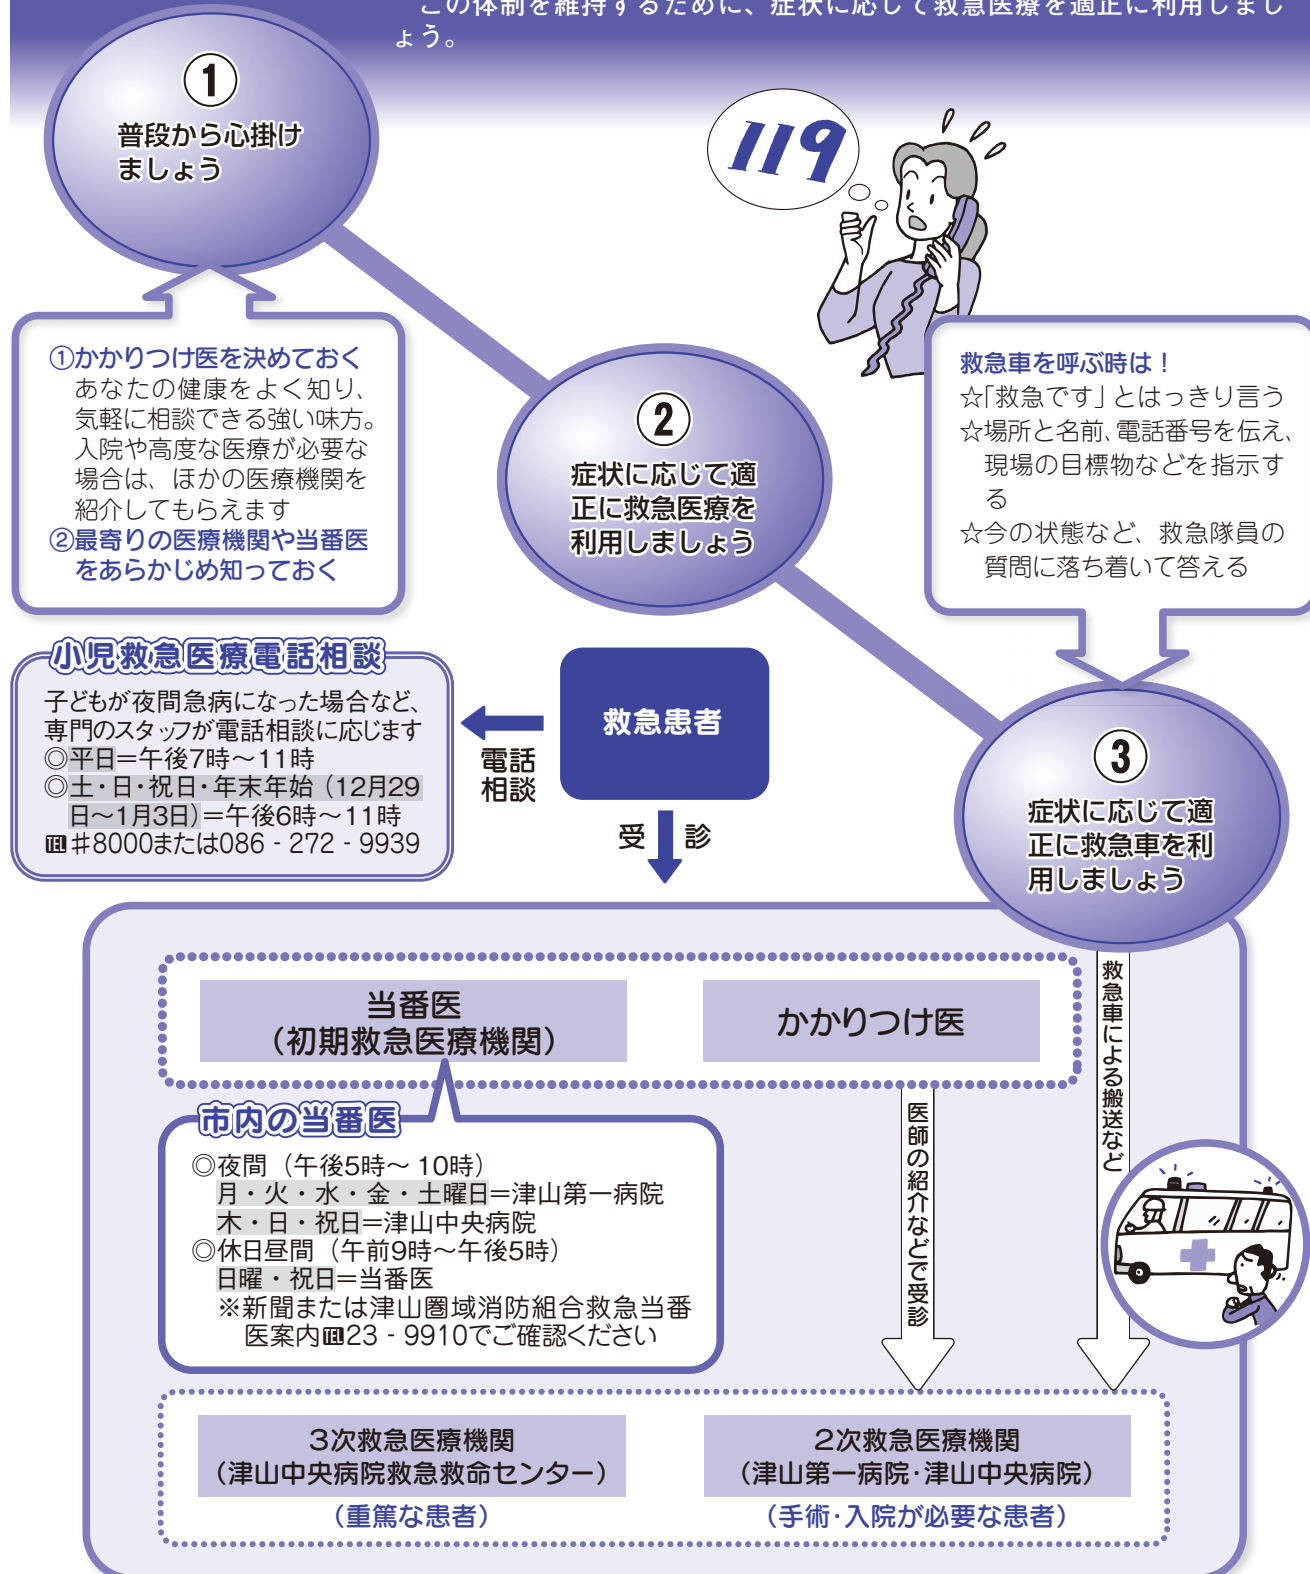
この体制を維持するために、症状に応じて救急医療を適正に利用しましょう。

①
普段から心掛けましょう

①かかりつけ医を決めておく
あなたの健康をよく知り、気軽に相談できる強い味方。入院や高度な医療が必要な場合は、ほかの医療機関を紹介してもらえます
②最寄りの医療機関や当番医をあらかじめ知っておく

119

②
症状に応じて適正に救急医療を利用しましょう

救急車を呼ぶ時は！
☆「救急です」とはっきり言う
☆場所と名前、電話番号を伝え、現場の目標物などを指示する
☆今の状態など、救急隊員の質問に落ち着いて答える

小児救急医療電話相談
子どもが夜間急病になった場合など、専門のスタッフが電話相談に応じます
◎平日＝午後7時～11時
◎土・日・祝日・年末年始（12月29日～1月3日）＝午後6時～11時
℡＃8000または086 - 272 - 9939

電話相談

救急患者

受診

③
症状に応じて適正に救急車を利用しましょう

当番医（初期救急医療機関）

かかりつけ医

救急車による搬送など

市内の当番医
◎夜間（午後5時～ 10時）
月・火・水・金・土曜日＝津山第一病院
木・日・祝日＝津山中央病院
◎休日昼間（午前9時～午後5時）
日曜・祝日＝当番医
※新聞または津山圏域消防組合救急当番医案内℡23 - 9910でご確認ください

医師の紹介などで受診

3次救急医療機関
（津山中央病院救急救命センター）
（重篤な患者）

2次救急医療機関
（津山第一病院･津山中央病院）
（手術･入院が必要な患者）